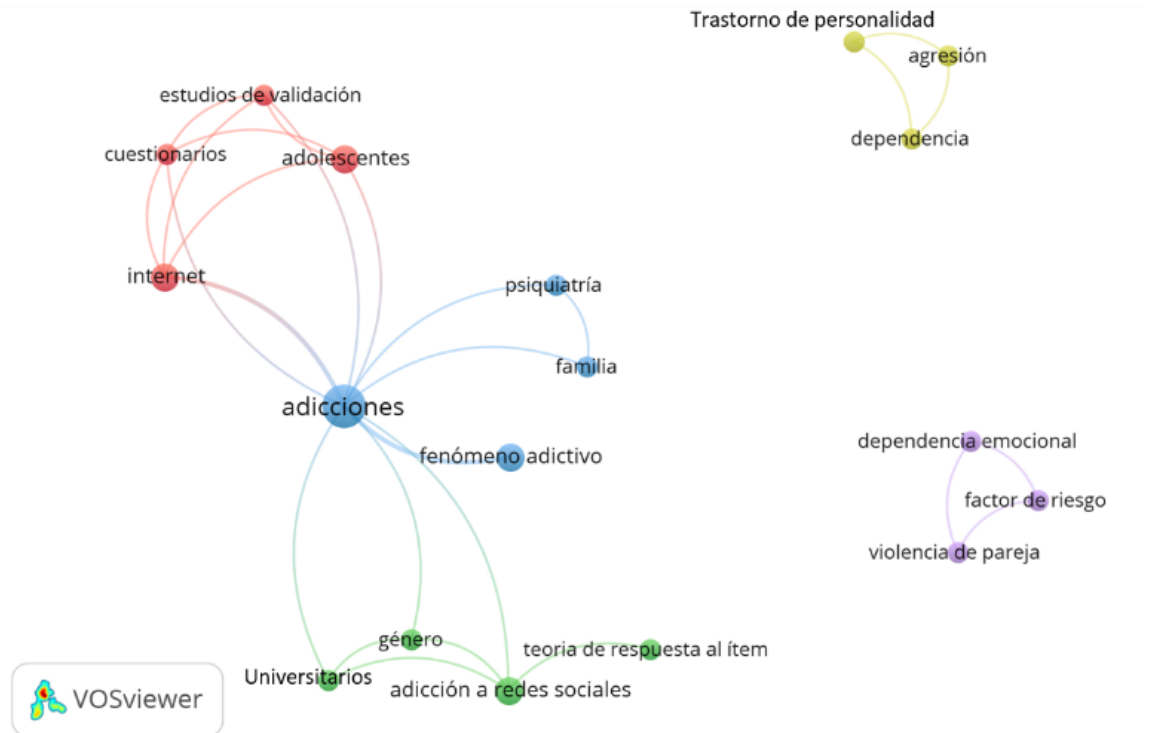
Trastorno de personalidad
agresión
dependencia
estudios de validación
cuestionarios
adolescentes
internet
psiquiatría
familia
adicciones
fenómeno adictivo
dependencia emocional
factor de riesgo
violencia de pareja
género
teoria de respuesta al ítem
Universitarios
adicción a redes sociales
VOSviewer